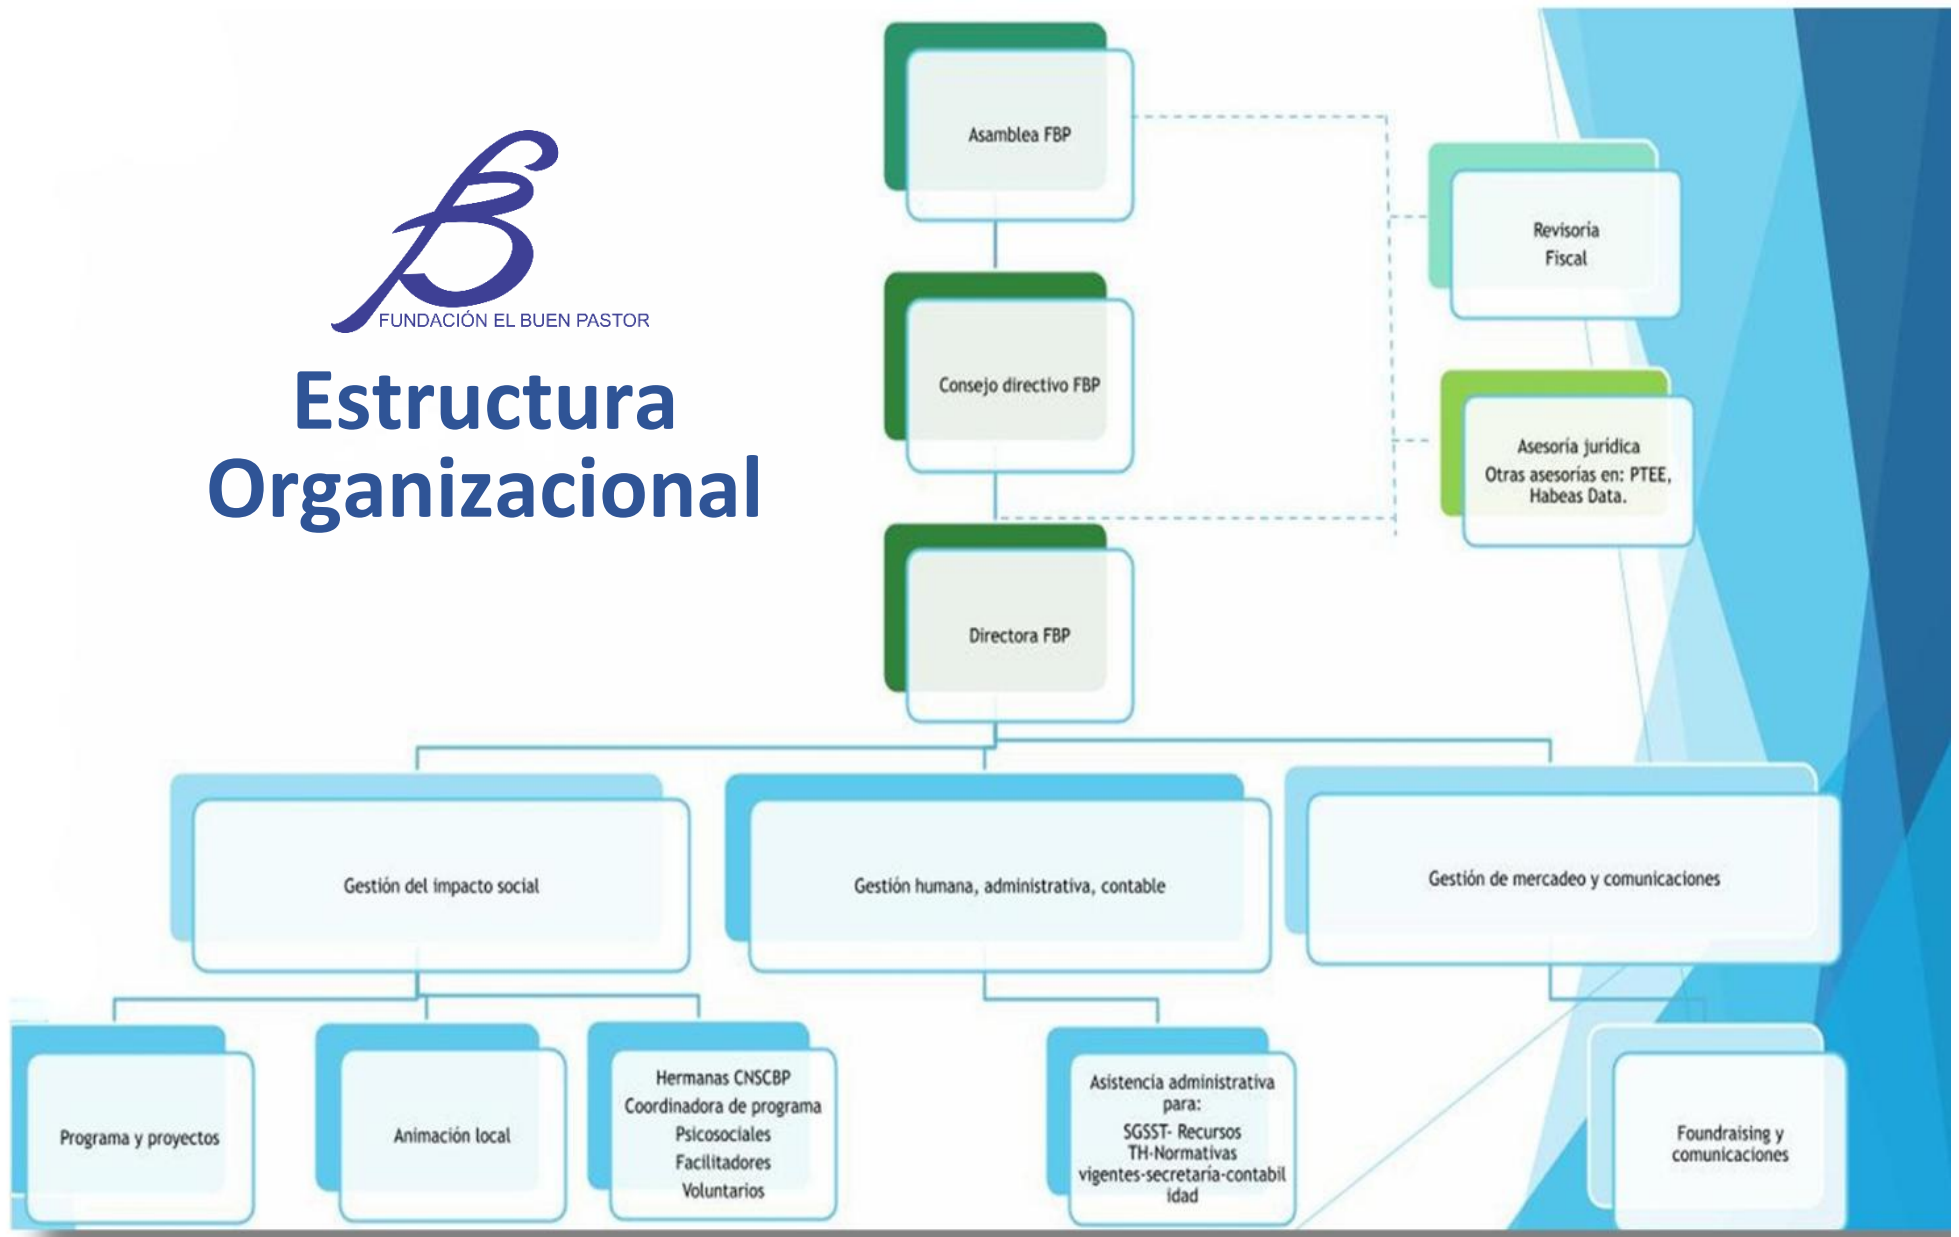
FUNDACIÓN EL BUEN PASTOR

Estructura Organizacional

Asamblea FBP

Revisoría Fiscal

Consejo directivo FBP

Asesoría jurídica
Otras asesorías en: PTEE, Habeas Data.

Directora FBP

Gestión del impacto social

Gestión humana, administrativa, contable

Gestión de mercadeo y comunicaciones

Programa y proyectos

Animación local

Hermanas CNSCBP
Coordinadora de programa
Psicosociales
Facilitadores
Voluntarios

Asistencia administrativa para:
SGSST- Recursos TH-Normativas vigentes-secretaría-contabilidad

Foundraising y comunicaciones